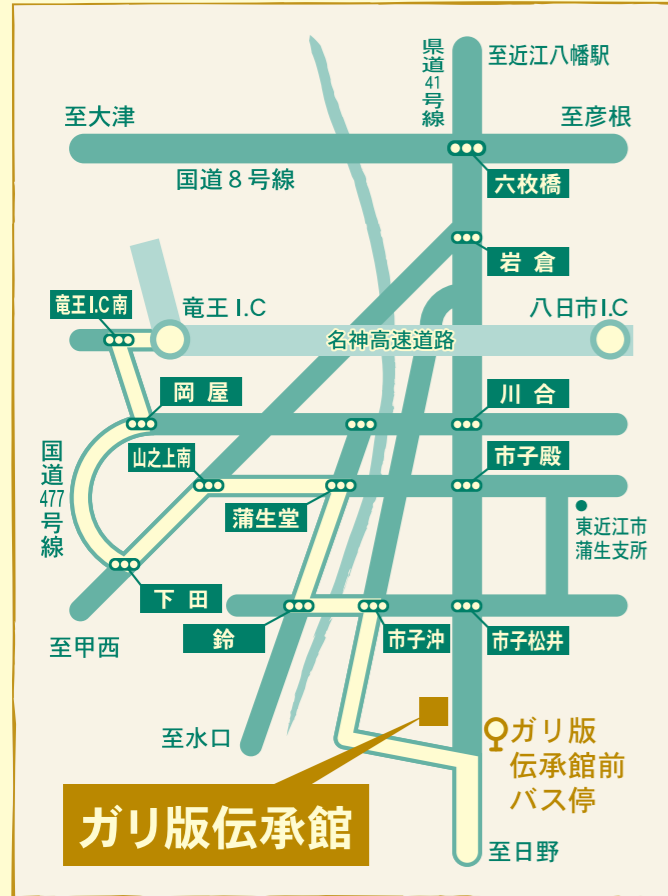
県道41号線

至近江八幡駅

至大津

至彦根

国道８号線

六枚橋

岩倉

竜王I.C南

竜王 I.C

八日市I.C

名神高速道路

岡屋

川合

国道477号線

山之上南

市子殿

蒲生堂

東近江市蒲生支所

下田

至甲西

鈴

市子沖

市子松井

至水口

ガリ版伝承館前バス停

ガリ版伝承館

至日野